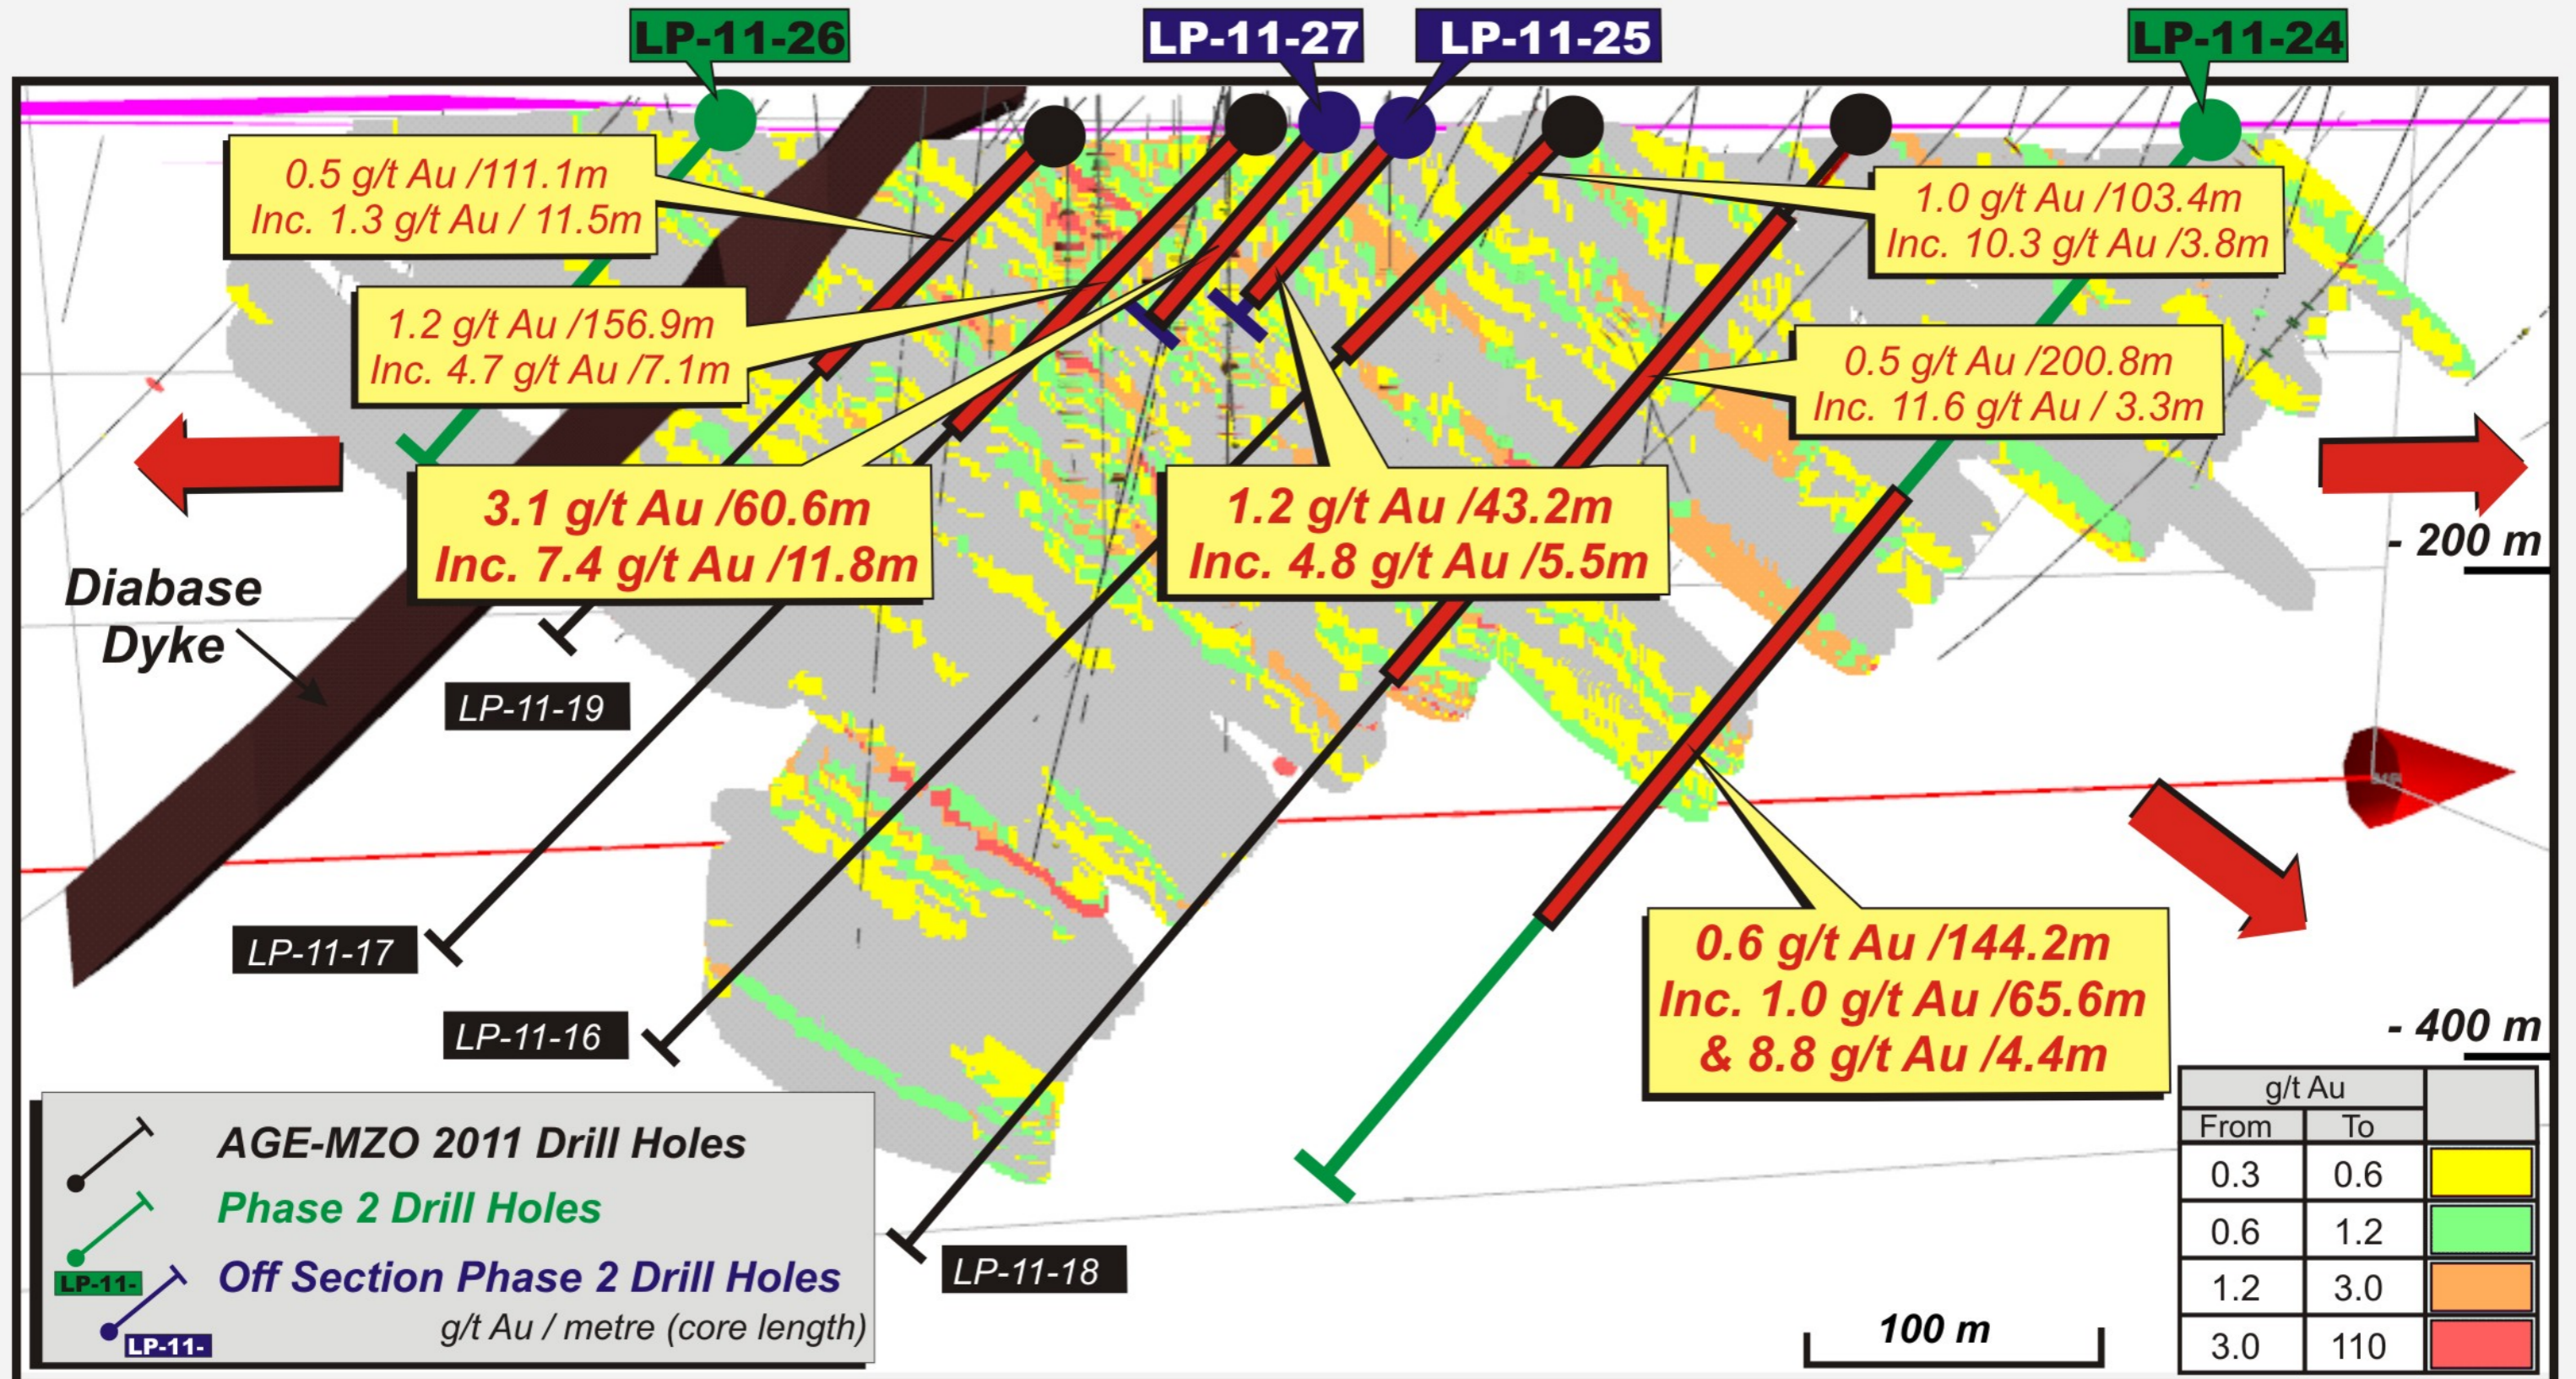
LP-11-26

LP-11-27

LP-11-25

LP-11-24

0.5 g/t Au /111.1m
Inc. 1.3 g/t Au / 11.5m

1.0 g/t Au /103.4m
Inc. 10.3 g/t Au /3.8m

1.2 g/t Au /156.9m
Inc. 4.7 g/t Au /7.1m

0.5 g/t Au /200.8m
Inc. 11.6 g/t Au / 3.3m

3.1 g/t Au /60.6m
Inc. 7.4 g/t Au /11.8m

1.2 g/t Au /43.2m
Inc. 4.8 g/t Au /5.5m

- 200 m

Diabase Dyke

LP-11-19

LP-11-17

LP-11-16

LP-11-18

0.6 g/t Au /144.2m
Inc. 1.0 g/t Au /65.6m
& 8.8 g/t Au /4.4m

- 400 m

AGE-MZO 2011 Drill Holes

Phase 2 Drill Holes

LP-11-

Off Section Phase 2 Drill Holes

LP-11-

g/t Au / metre (core length)

100 m

| g/t Au | | |
|---|---|---|
| From | To | |
| 0.3 | 0.6 | |
| 0.6 | 1.2 | |
| 1.2 | 3.0 | |
| 3.0 | 110 | |